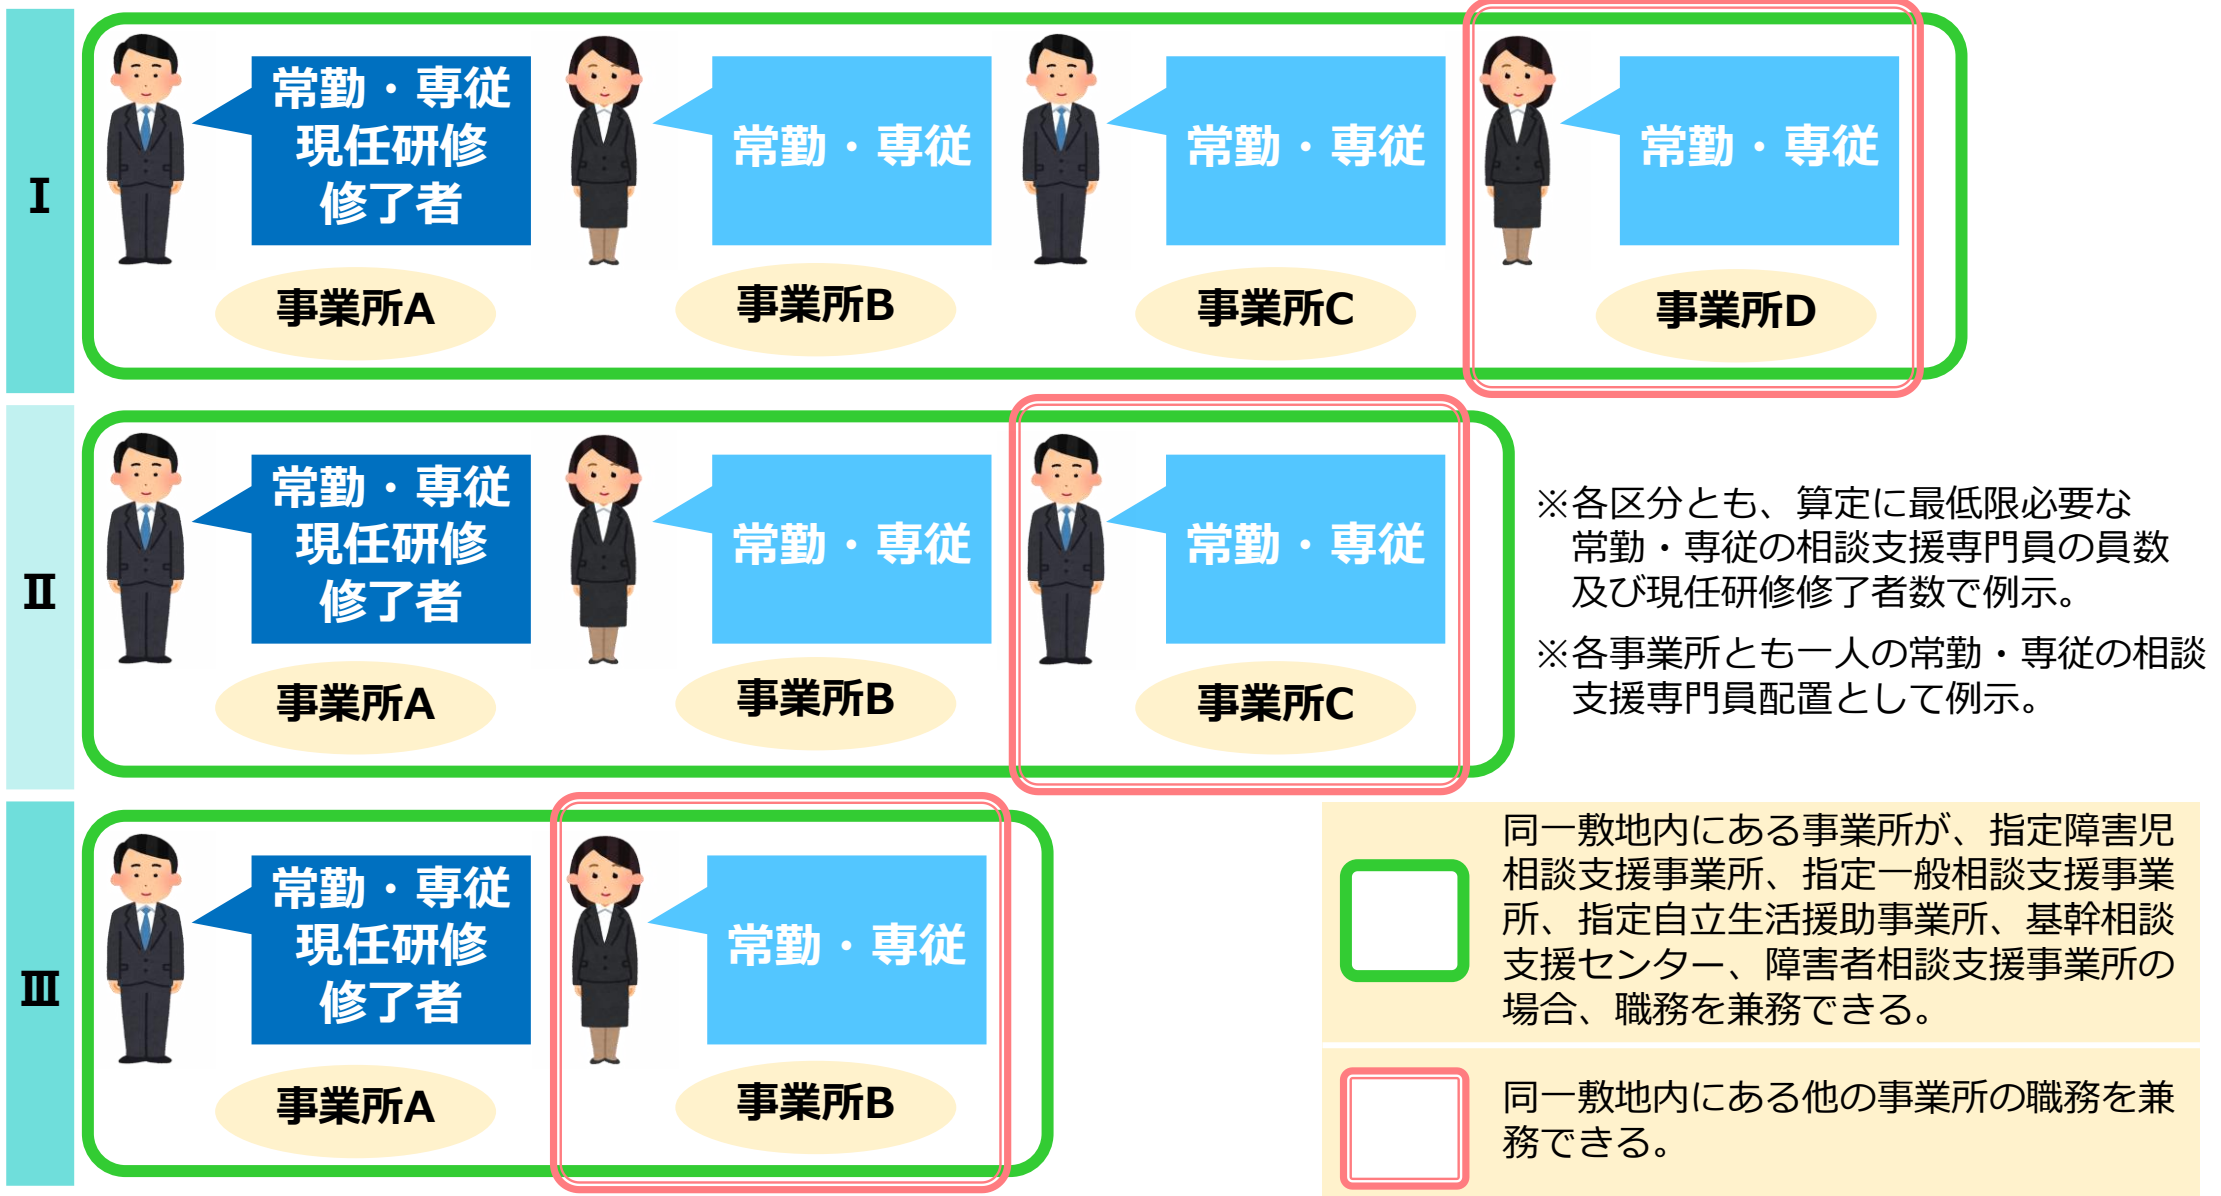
Ⅰ

常勤・専従
現任研修
修了者

事業所A

常勤・専従

事業所B

常勤・専従

事業所C

常勤・専従

事業所D

Ⅱ

常勤・専従
現任研修
修了者

事業所A

常勤・専従

事業所B

常勤・専従

事業所C

※各区分とも、算定に最低限必要な常勤・専従の相談支援専門員の員数及び現任研修修了者数で例示。

※各事業所とも一人の常勤・専従の相談支援専門員配置として例示。

Ⅲ

常勤・専従
現任研修
修了者

事業所A

常勤・専従

事業所B

同一敷地内にある事業所が、指定障害児相談支援事業所、指定一般相談支援事業所、指定自立生活援助事業所、基幹相談支援センター、障害者相談支援事業所の場合、職務を兼務できる。

同一敷地内にある他の事業所の職務を兼務できる。